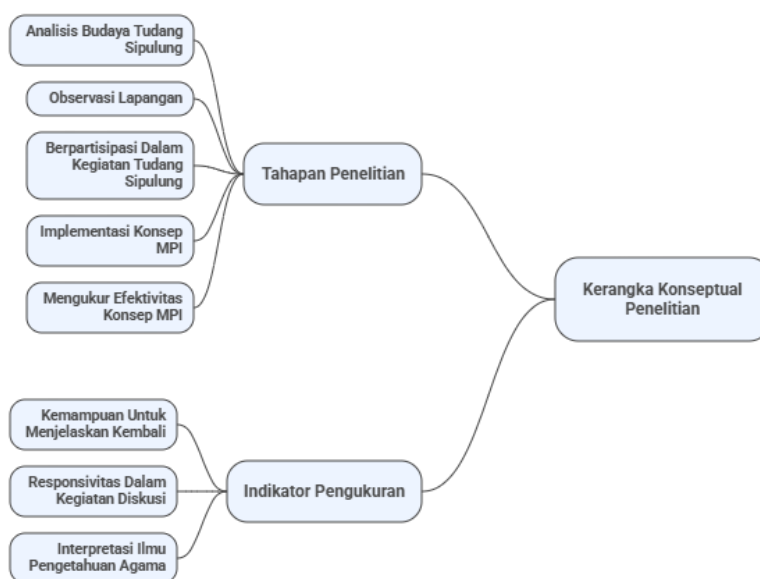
Analisis Budaya Tudang Sipulung

Observasi Lapangan

Berpartisipasi Dalam Kegiatan Tudang Sipulung

Implementasi Konsep MPI

Mengukur Efektivitas Konsep MPI

Tahapan Penelitian

Kerangka Konseptual Penelitian

Kemampuan Untuk Menjelaskan Kembali

Responsivitas Dalam Kegiatan Diskusi

Interpretasi Ilmu Pengetahuan Agama

Indikator Pengukuran